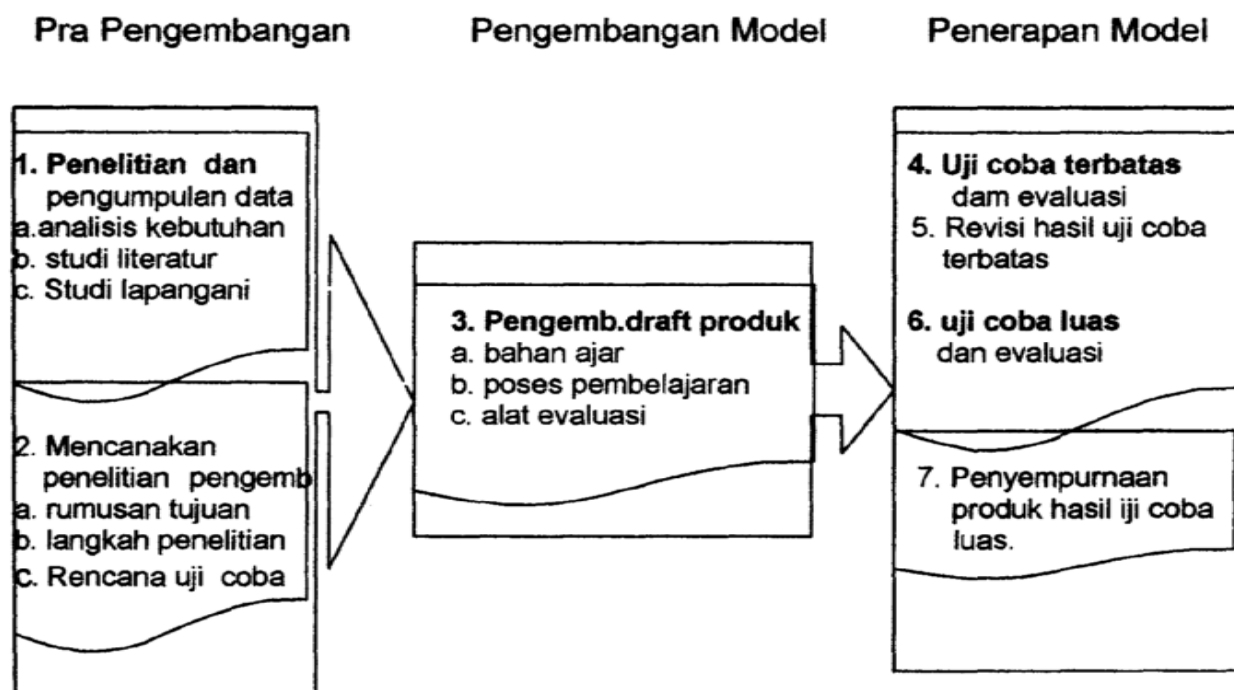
Pra Pengembangan

Pengembangan Model

Penerapan Model

1. Penelitian dan pengumpulan data
a.analisis kebutuhan
b. studi literatur
c. Studi lapangani

2. Mencanakan penelitian pengemb
a. rumusan tujuan
b. langkah penelitian
c. Rencana uji coba

3. Pengemb.draft produk
a. bahan ajar
b. poses pembelajaran
c. alat evaluasi

4. Uji coba terbatas dam evaluasi
5. Revisi hasil uji coba terbatas

6. uji coba luas dan evaluasi

7. Penyempurnaan produk hasil iji coba luas.